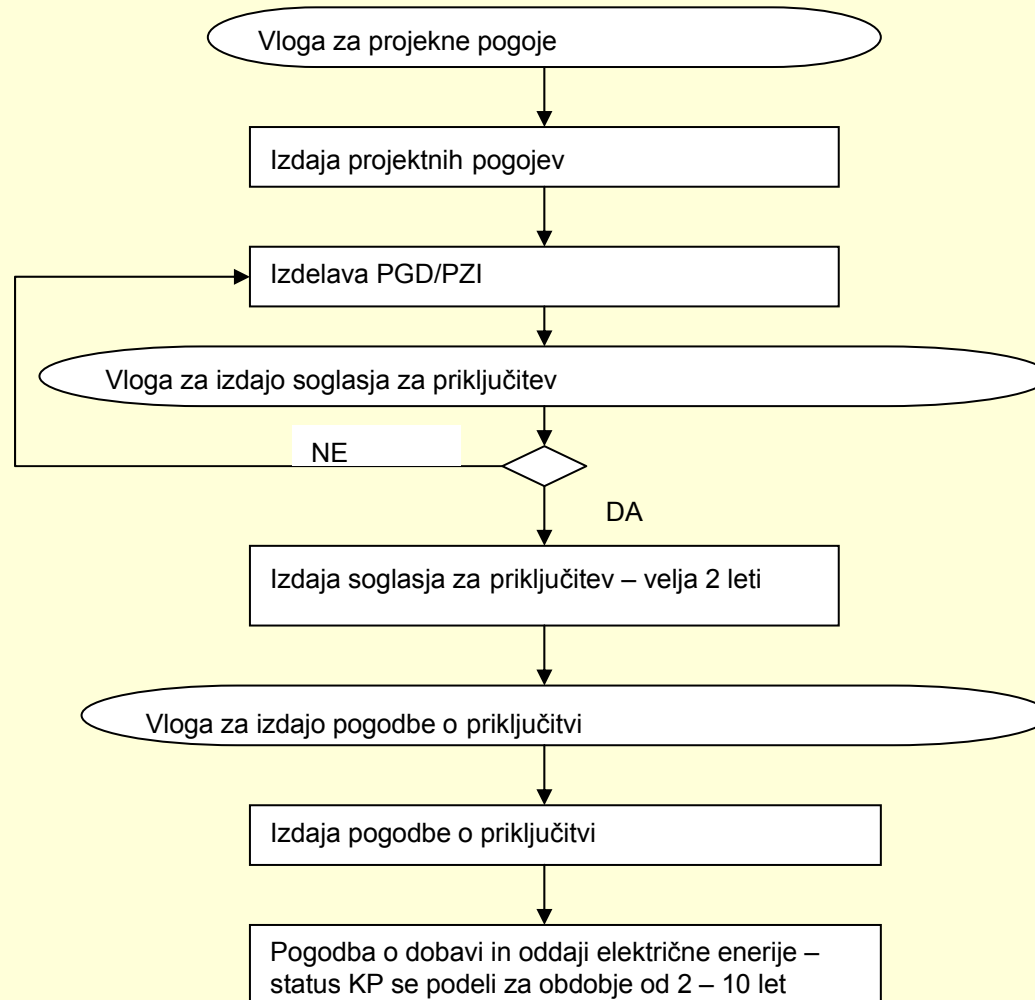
Vloga za projekne pogoje

Izdaja projektnih pogojev

Izdelava PGD/PZI

Vloga za izdajo soglasja za priključitev

NE

DA

Izdaja soglasja za priključitev – velja 2 leti

Vloga za izdajo pogodbe o priključitvi

Izdaja pogodbe o priključitvi

Pogodba o dobavi in oddaji električne enerije – status KP se podeli za obdobje od 2 – 10 let